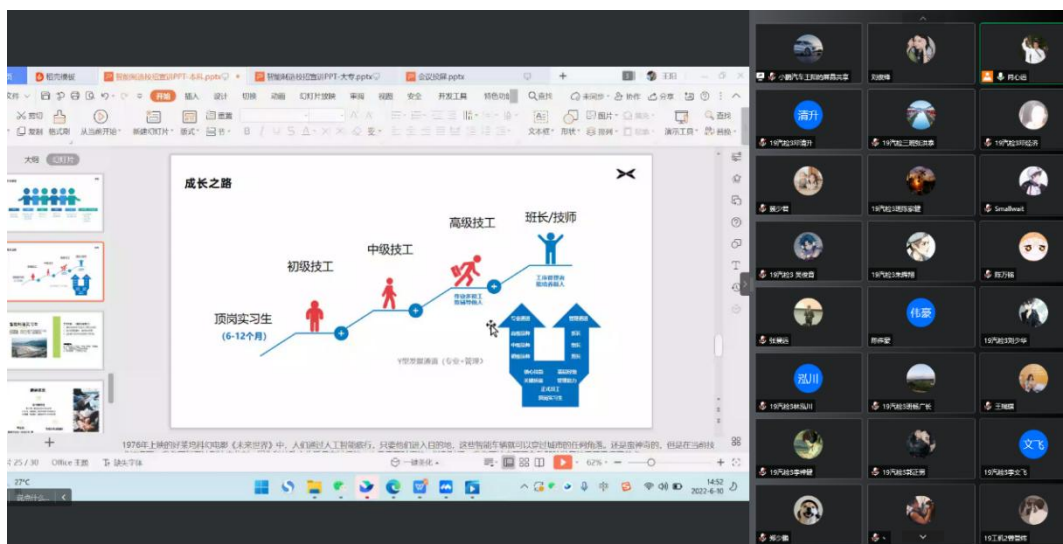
稻壳模板
智能制造校招宣讲PPT-本科.pptx
智能制造校招宣讲PPT-大专.pptx
会议投屏.pptx
开始 插入 设计 切换 动画 幻灯片放映 审阅 视图 安全 开发工具 特色功能 查找
未同步 协作 分享
大纲 幻灯片

成长之路

顶岗实习生
(6-12个月)
初级技工
中级技工
高级技工
班长/技师

Y型发展通道(专业+管理)

1976年上映的好莱坞科幻电影《未来世界》中，人们通过人工智能旅行，只要他们进入自己的地，这些智能车辆就可以穿过城市的任何角落。

幻灯片 25 / 30 Office 主题 缺失字体
一键美化
62%
27°C
14:52
2022-6-10

小鹏汽车王莉的屏幕共享
刘俊锋
肖心远
清升
19汽检3班清升
19汽检三班杨洪泽
19汽检3班邱经济
黄少君
19汽检3班陈俊捷
Smallwat
19汽检3 黄俊鑫
19汽检3朱舜翔
陈万福
张鹏远
蔡煜豪
伟豪
19汽检3班刘少华
泓川
19汽检3林泓川
19汽检3班杨广长
王翊琛
19汽检3李坤健
19汽检3班赵玥
文飞
19汽检3李文飞
柳少璇
19工机2班曾维